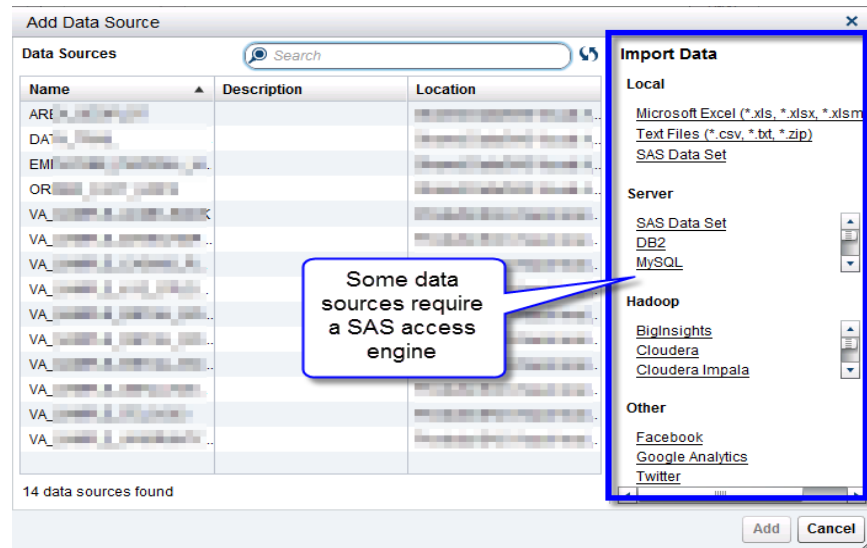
Add Data Source

Data Sources

Search

| Name | Description | Location |
|---|---|---|
| ARE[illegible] | | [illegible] |
| DAT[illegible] | | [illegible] |
| EMI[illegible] | | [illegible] |
| OR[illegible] | | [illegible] |
| VA_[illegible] | | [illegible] |
| VA_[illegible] | | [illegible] |
| VA_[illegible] | | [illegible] |
| VA_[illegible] | | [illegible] |
| VA_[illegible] | | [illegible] |
| VA_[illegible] | | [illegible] |
| VA_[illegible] | | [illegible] |
| VA_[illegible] | | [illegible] |
| VA_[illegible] | | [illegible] |
| VA_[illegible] | | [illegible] |

14 data sources found

Some data sources require a SAS access engine

Import Data

Local

Microsoft Excel (*.xls, *.xlsx, *.xlsm
Text Files (*.csv, *.txt, *.zip)
SAS Data Set

Server

SAS Data Set
DB2
MySQL

Hadoop

BigInsights
Cloudera
Cloudera Impala

Other

Facebook
Google Analytics
Twitter

Add
Cancel